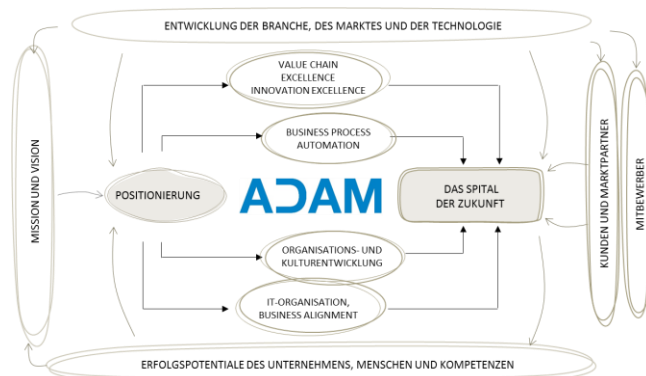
ENTWICKLUNG DER BRANCHE, DES MARKTES UND DER TECHNOLOGIE

MISSION UND VISION

VALUE CHAIN EXCELLENCE INNOVATION EXCELLENCE

BUSINESS PROCESS AUTOMATION

POSITIONIERUNG

ADAM

DAS SPITAL DER ZUKUNFT

ORGANISATIONS- UND KULTURENTWICKLUNG

IT-ORGANISATION, BUSINESS ALIGNMENT

KUNDEN UND MARKTPARTNER

MITBEWERBER

ERFOLGSPOTENTIALE DES UNTERNEHMENS, MENSCHEN UND KOMPETENZEN